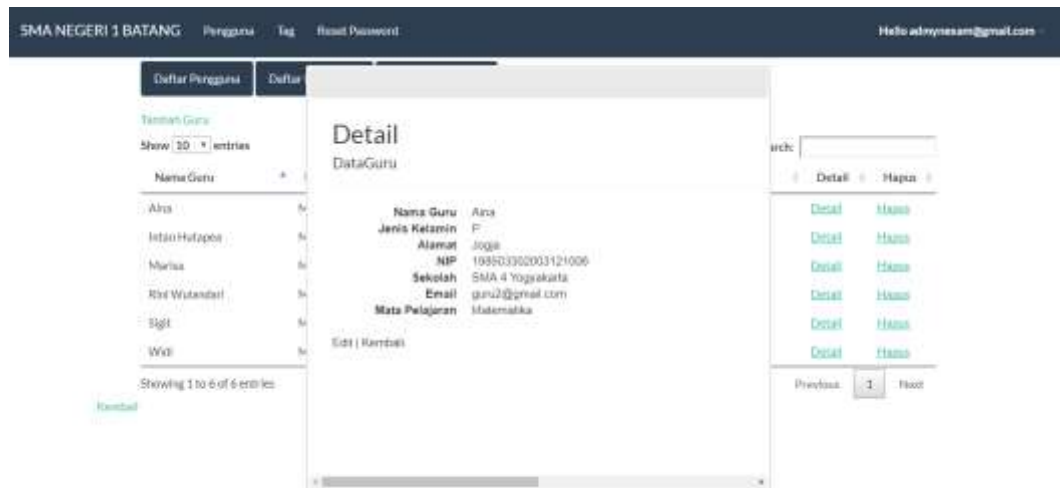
SMA NEGERI 1 BATANG Pengguna Tag Reset Password

Hello admynesam@gmail.com

Daftar Pengguna Daftar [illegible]

Tambah Guru

Show 10 entries

Search:

| Nama Guru | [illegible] | Detail | Hapus |
|---|---|---|---|
| Aina | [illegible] | Detail | Hapus |
| Intan Hutapea | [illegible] | Detail | Hapus |
| Marisa | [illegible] | Detail | Hapus |
| Rini Wulandari | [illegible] | Detail | Hapus |
| Sigit | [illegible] | Detail | Hapus |
| Widi | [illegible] | Detail | Hapus |

Showing 1 to 6 of 6 entries

Previous 1 Next

Kembali

Detail

DataGuru

Nama Guru Aina
Jenis Kelamin P
Alamat Jogja
NIP 198503302003121006
Sekolah SMA 4 Yogyakarta
Email guru2@gmail.com
Mata Pelajaran Matematika

Edit | Kembali